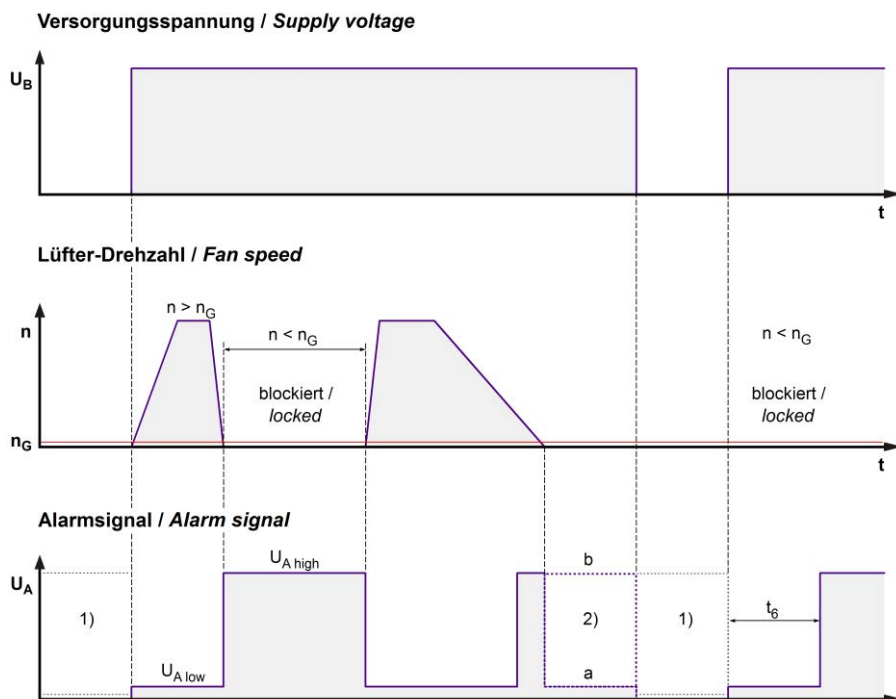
Versorgungsspannung / *Supply voltage*

$U_B$

t

Lüfter-Drehzahl / *Fan speed*

$n > n_G$

n

$n < n_G$

blockiert / *locked*

$n < n_G$

blockiert / *locked*

$n_G$

t

Alarmsignal / *Alarm signal*

$U_{A\ high}$

b

$U_A$

1)

2)

1)

$t_6$

$U_{A\ low}$

a